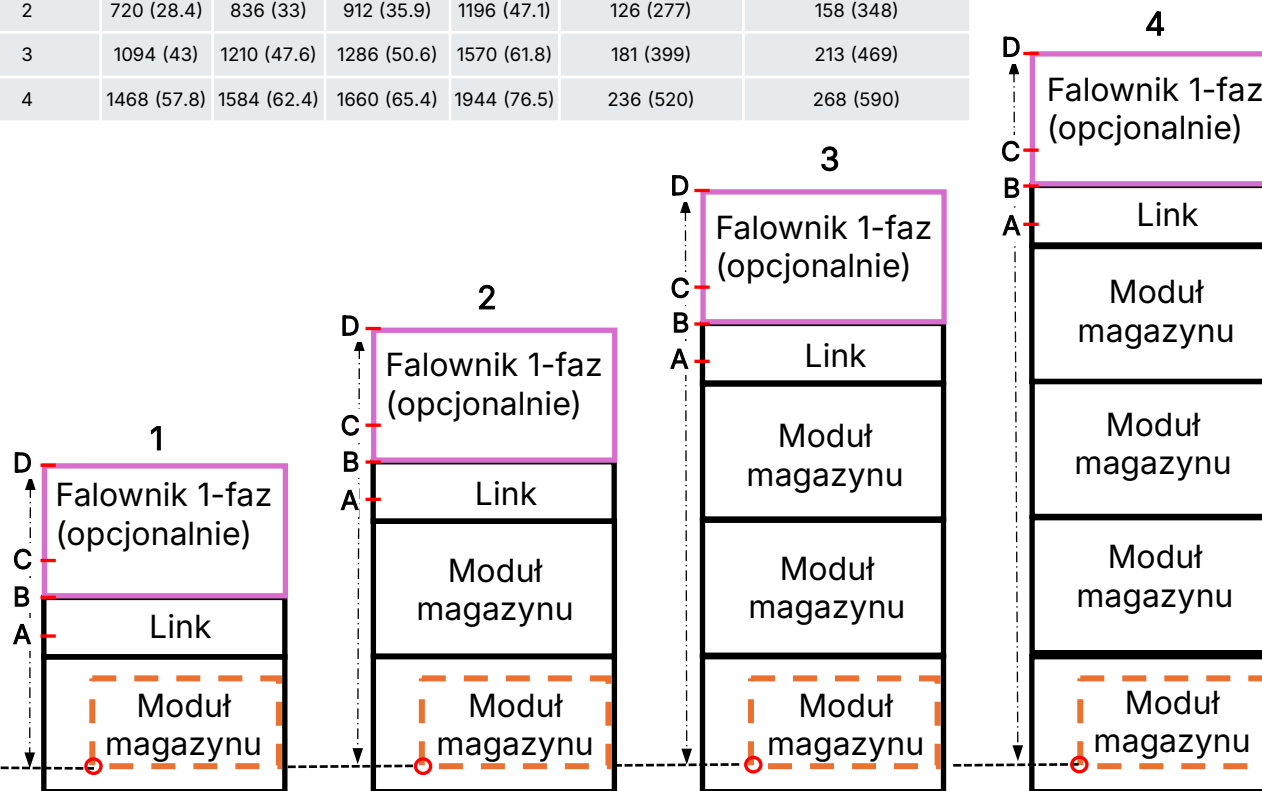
| 2 | 720 (28.4) | 836 (33) | 912 (35.9) | 1196 (47.1) | 126 (277) | 158 (348) |
|---|---|---|---|---|---|---|
| 3 | 1094 (43) | 1210 (47.6) | 1286 (50.6) | 1570 (61.8) | 181 (399) | 213 (469) |
| 4 | 1468 (57.8) | 1584 (62.4) | 1660 (65.4) | 1944 (76.5) | 236 (520) | 268 (590) |

1
D
C
B
A
Falownik 1-faz (opcjonalnie)
Link
Moduł magazynu

2
D
C
B
A
Falownik 1-faz (opcjonalnie)
Link
Moduł magazynu
Moduł magazynu

3
D
C
B
A
Falownik 1-faz (opcjonalnie)
Link
Moduł magazynu
Moduł magazynu
Moduł magazynu

4
D
C
B
A
Falownik 1-faz (opcjonalnie)
Link
Moduł magazynu
Moduł magazynu
Moduł magazynu
Moduł magazynu